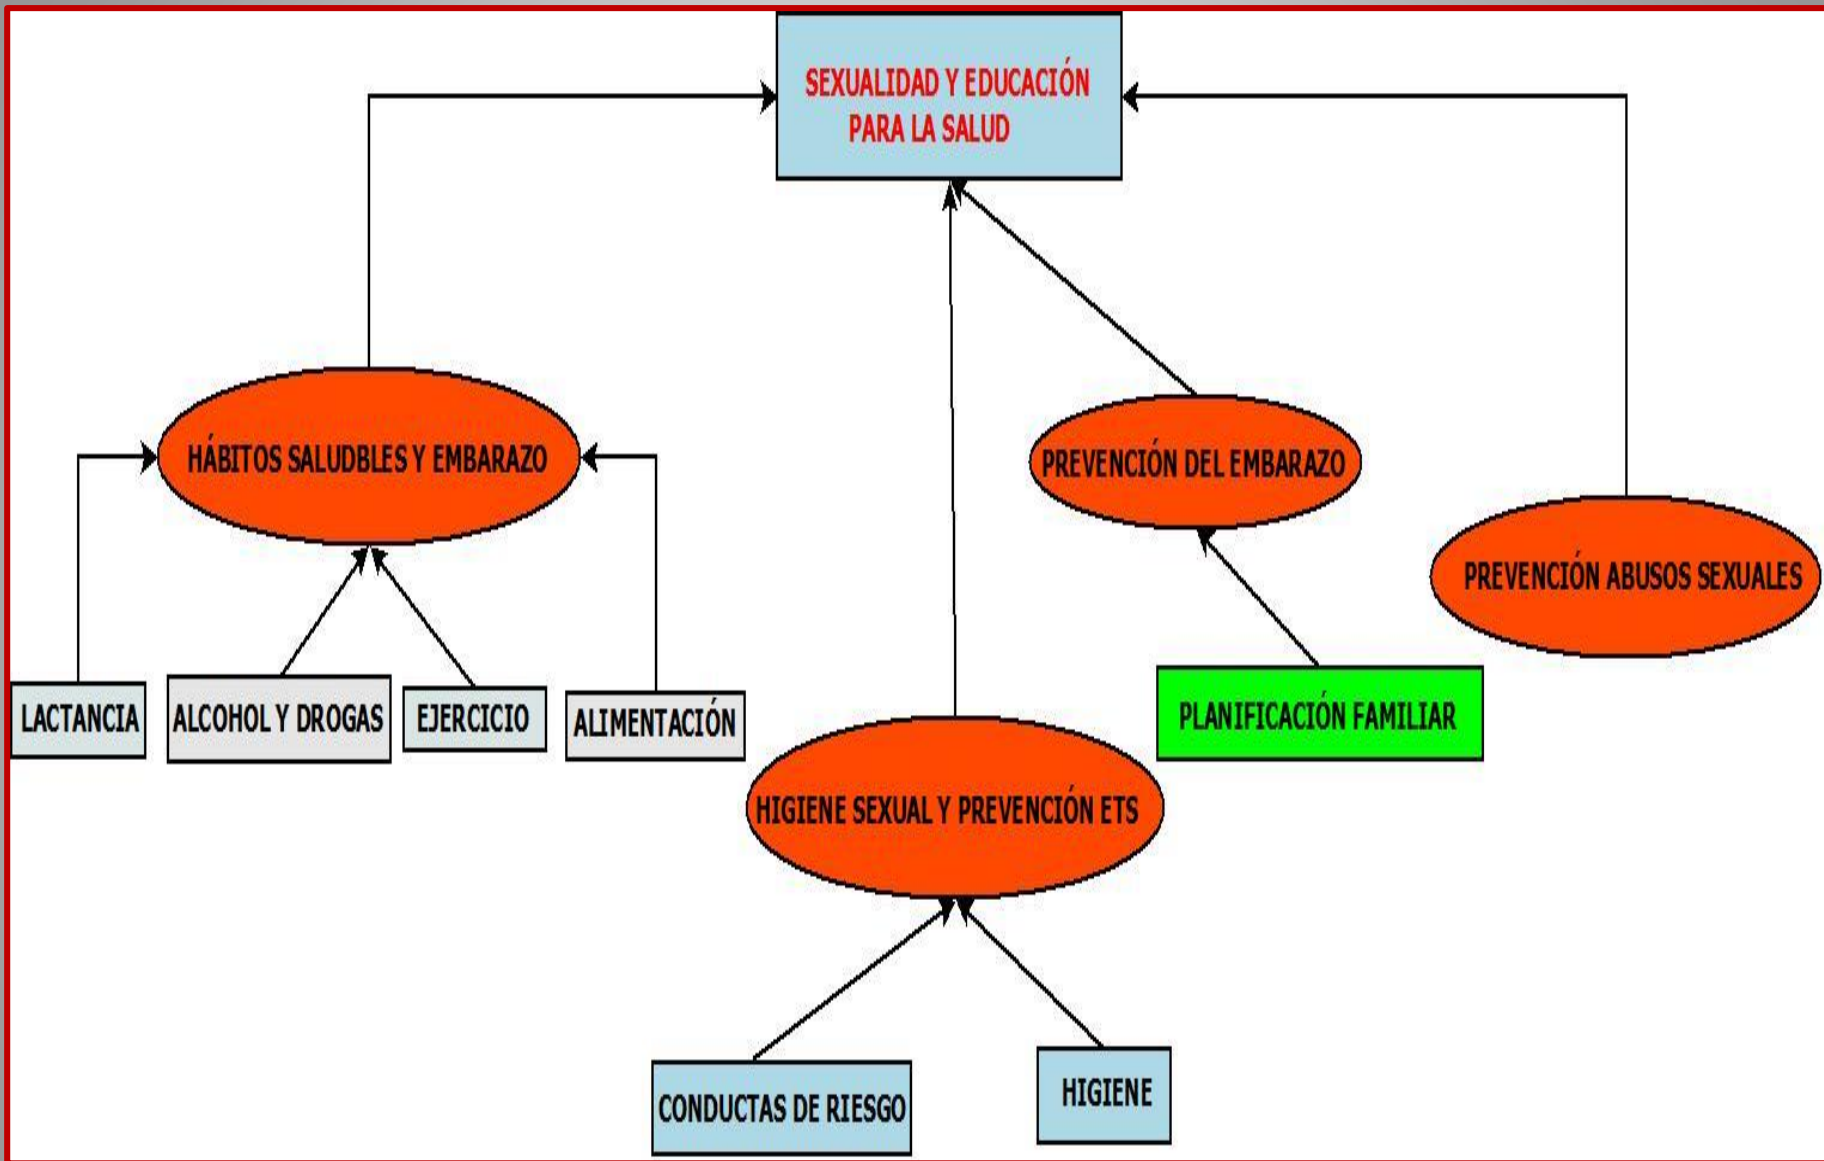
SEXUALIDAD Y EDUCACIÓN PARA LA SALUD

HÁBITOS SALUDBLES Y EMBARAZO

PREVENCIÓN DEL EMBARAZO

PREVENCIÓN ABUSOS SEXUALES

LACTANCIA

ALCOHOL Y DROGAS

EJERCICIO

ALIMENTACIÓN

PLANIFICACIÓN FAMILIAR

HIGIENE SEXUAL Y PREVENCIÓN ETS

CONDUCTAS DE RIESGO

HIGIENE